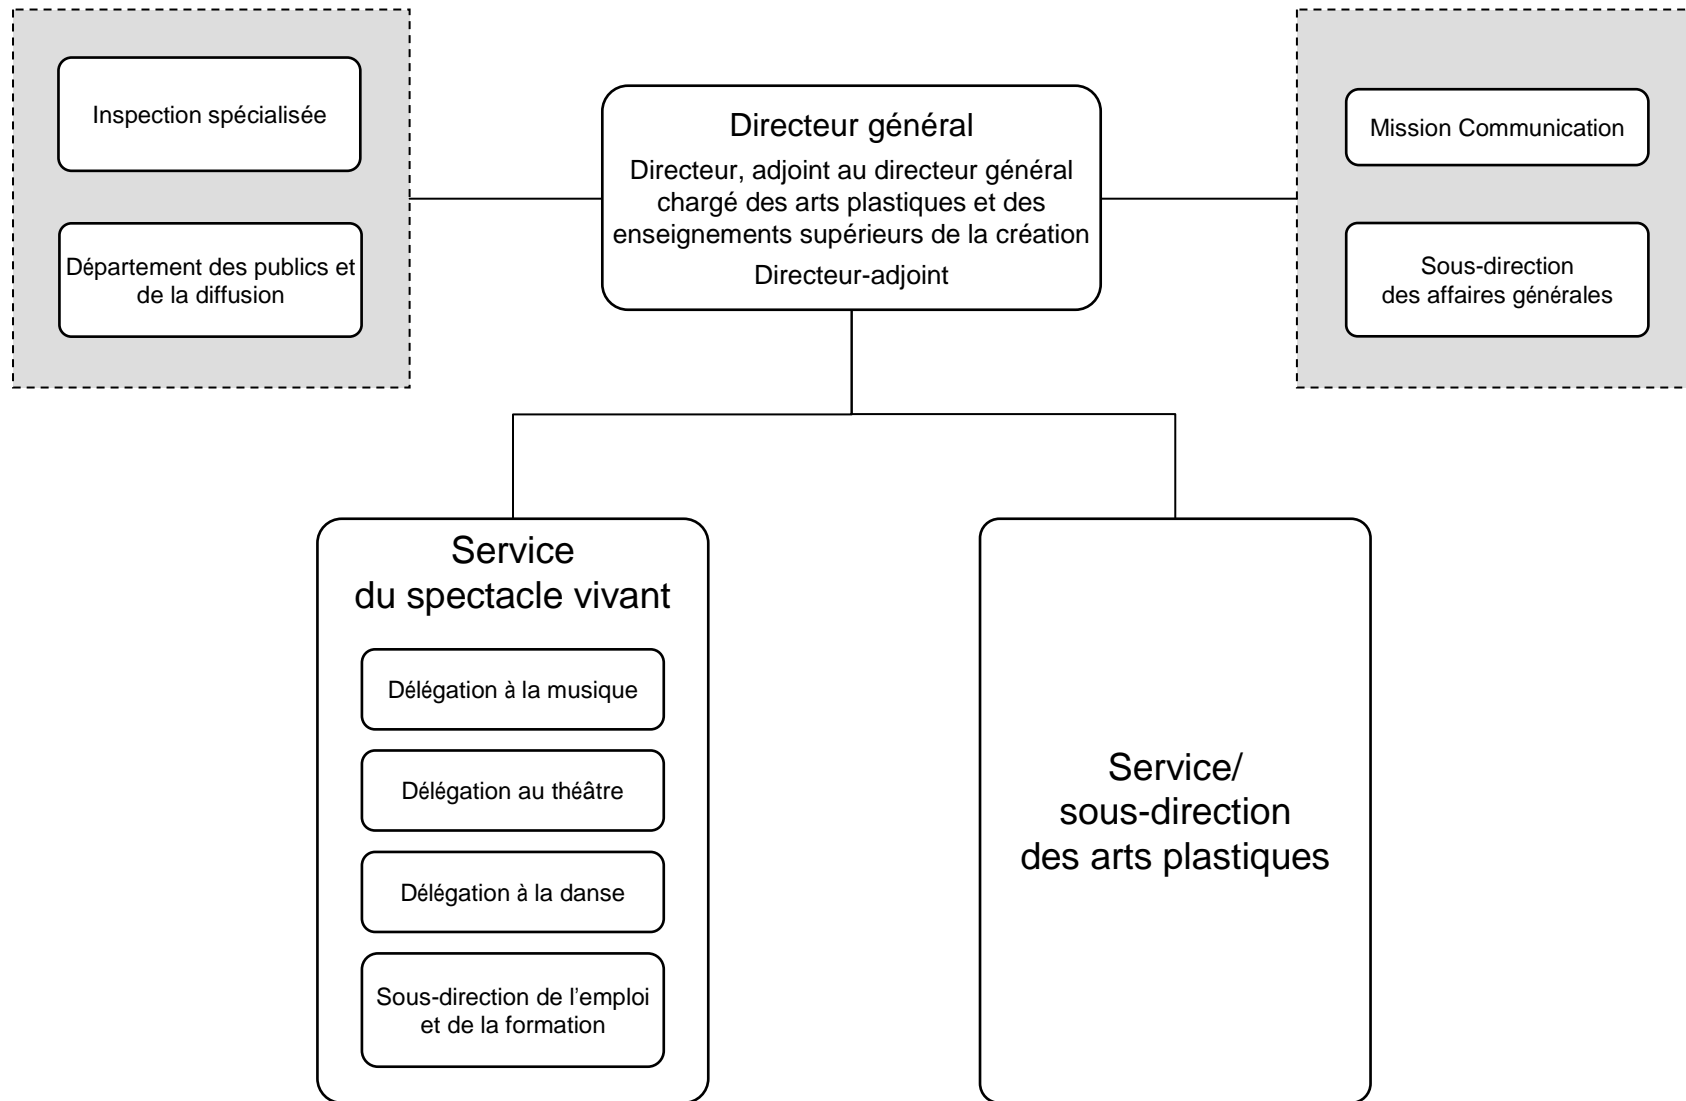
Inspection spécialisée

Département des publics et de la diffusion

Directeur général

Directeur, adjoint au directeur général chargé des arts plastiques et des enseignements supérieurs de la création

Directeur-adjoint

Mission Communication

Sous-direction des affaires générales

Service du spectacle vivant

Délégation à la musique

Délégation au théâtre

Délégation à la danse

Sous-direction de l'emploi et de la formation

Service/ sous-direction des arts plastiques